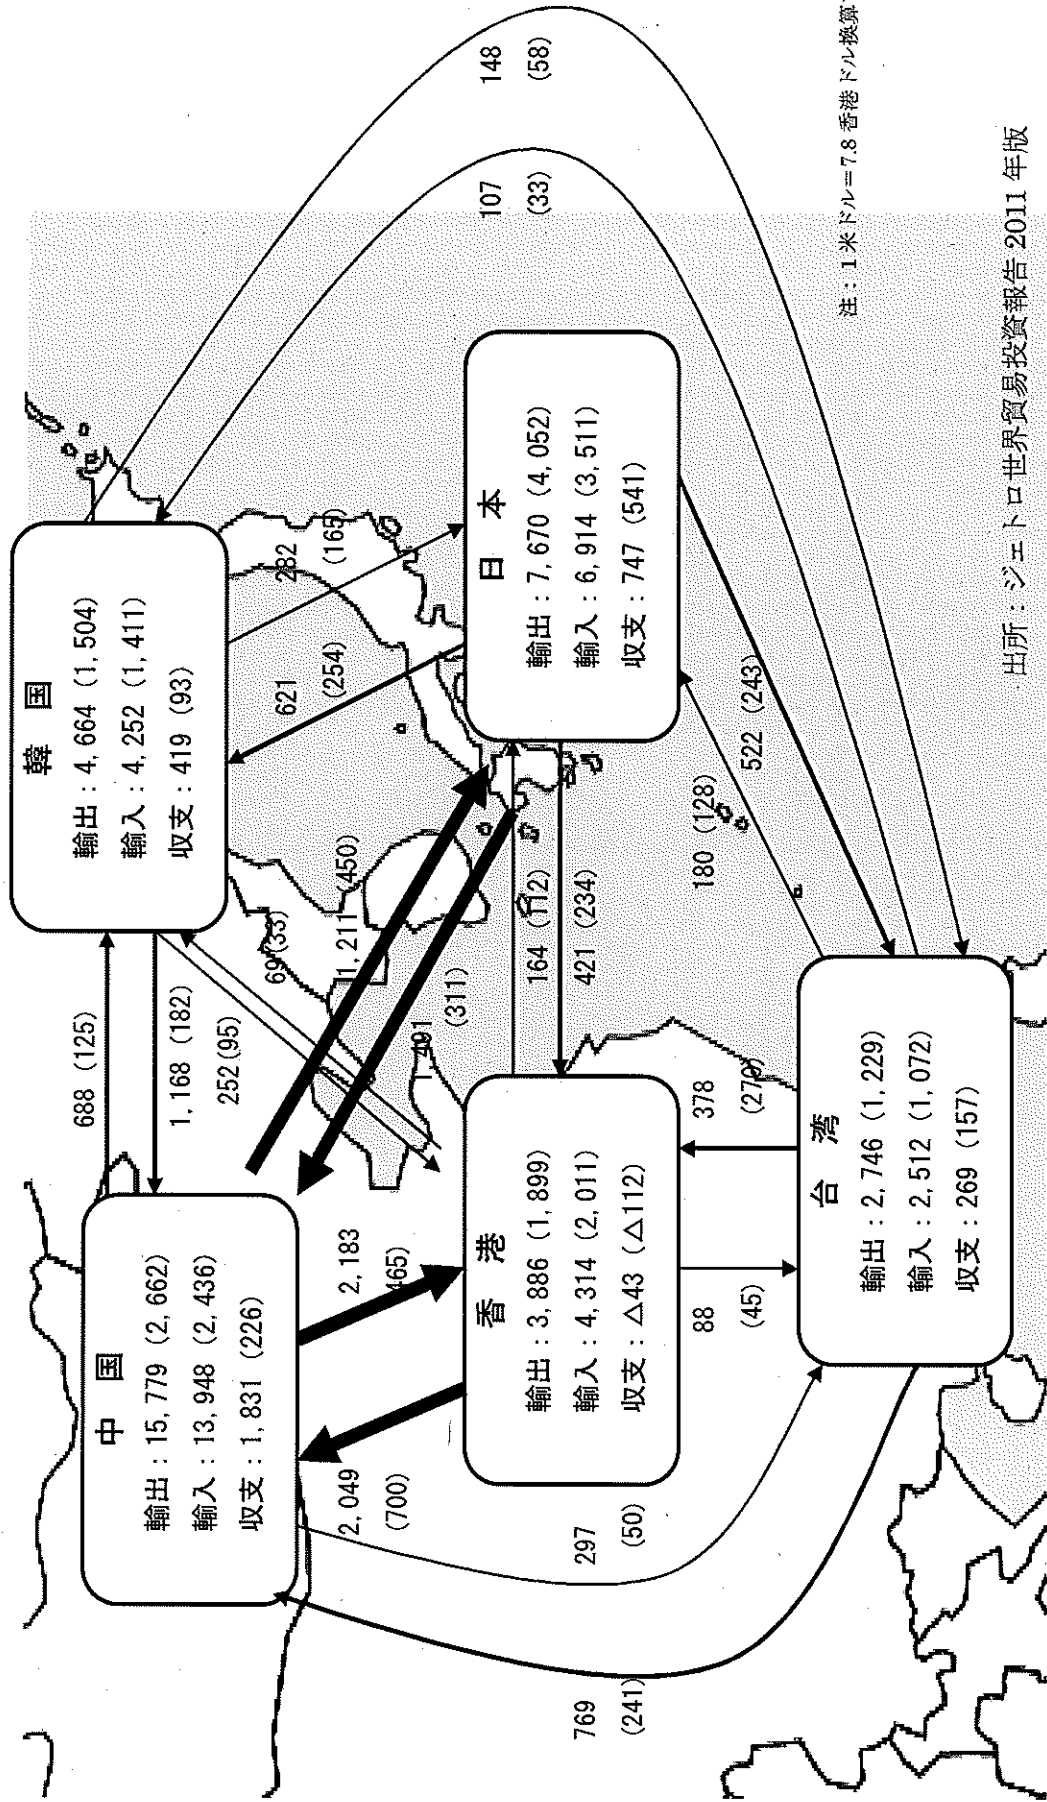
韓国
輸出：4, 664（1, 504）
輸入：4, 252（1, 411）
収支：419（93）

日本
輸出：7, 670（4, 052）
輸入：6, 914（3, 511）
収支：747（541）

中国
輸出：15, 779（2, 662）
輸入：13, 948（2, 436）
収支：1, 831（226）

香港
輸出：3, 886（1, 899）
輸入：4, 314（2, 011）
収支：△43（△112）

台湾
輸出：2, 746（1, 229）
輸入：2, 512（1, 072）
収支：269（157）

148
(58)
107
(33)
282
(165)
621
(254)
522 (243)
180 (128)
164 (112)
421 (234)
1, 211 (450)
(311)
69 (33)
101
688 (125)
1, 168 (182)
252 (95)
378
(270)
2, 183
(465)
88
(45)
2, 049
(700)
297
(50)
769
(241)

注：1米ドル＝7.8 香港ドル換算
出所：ジェトロ世界貿易投資報告 2011 年版